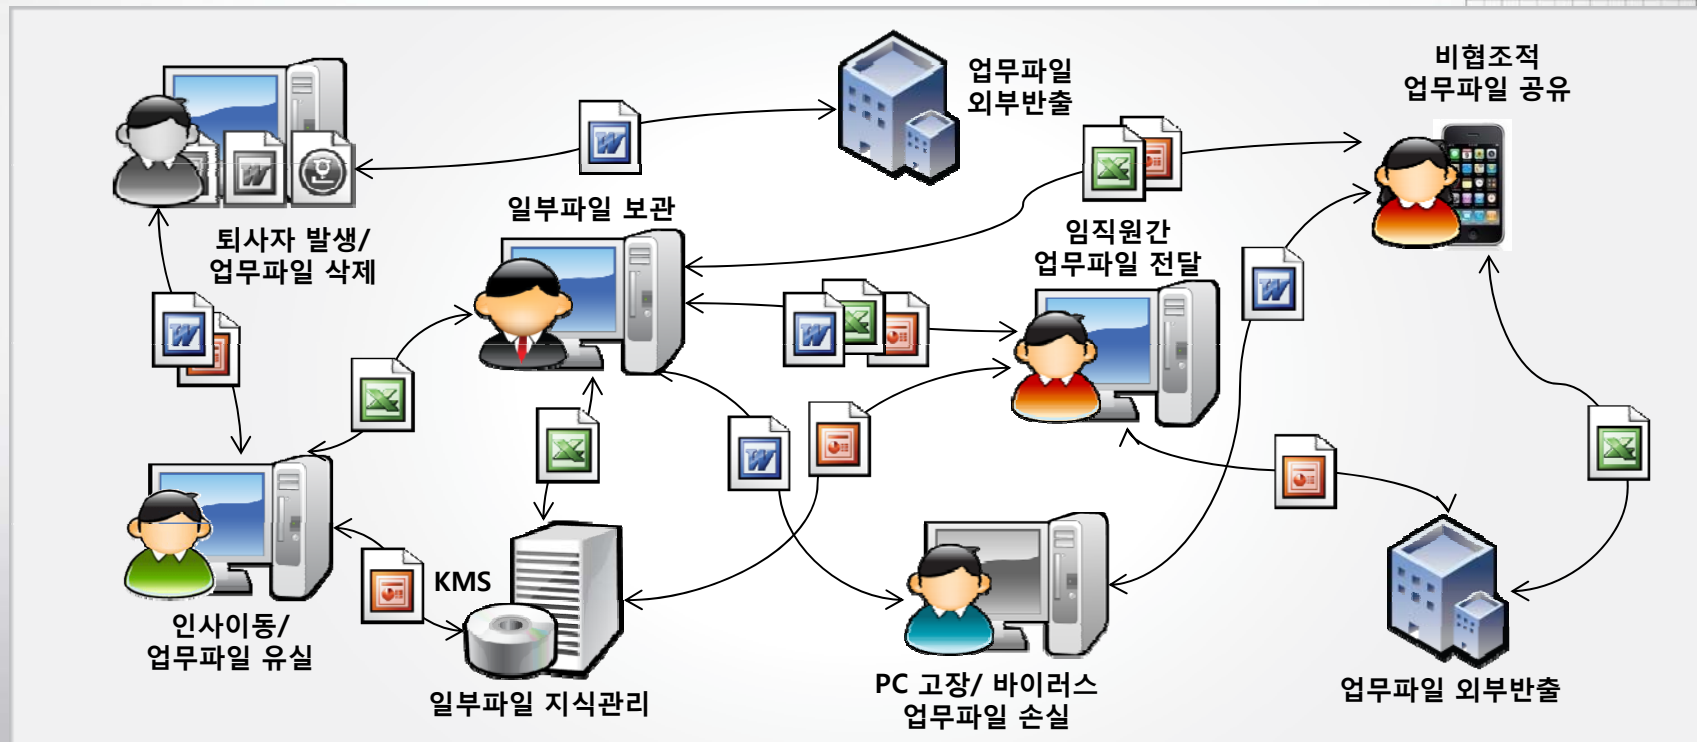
업무파일 외부반출

비협조적 업무파일 공유

일부파일 보관

퇴사자 발생/ 업무파일 삭제

임직원간 업무파일 전달

KMS

인사이동/ 업무파일 유실

일부파일 지식관리

PC 고장/ 바이러스 업무파일 손실

업무파일 외부반출